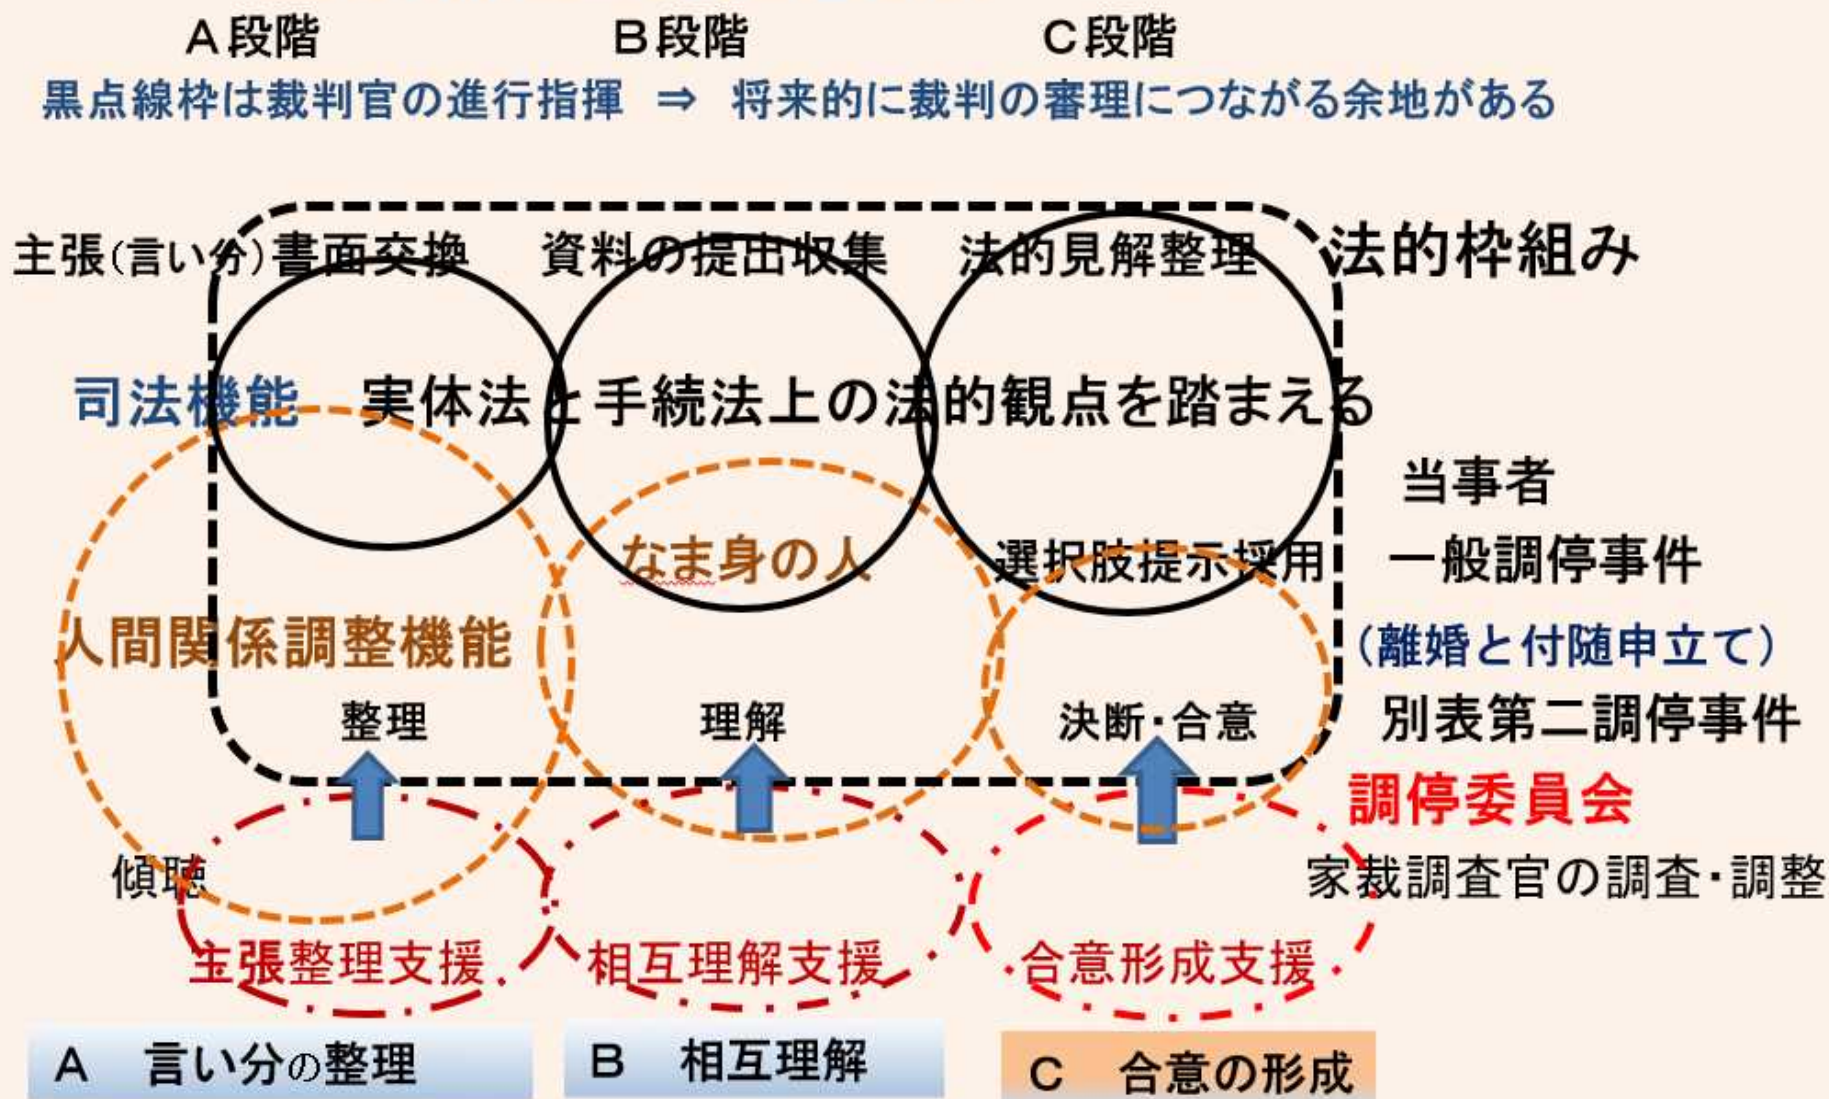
A段階　　　　　B段階　　　　　C段階

黒点線枠は裁判官の進行指揮　⇒　将来的に裁判の審理につながる余地がある

主張(言い分)書面交換　資料の提出収集　法的見解整理　法的枠組み

司法機能　実体法と手続法上の法的観点を踏まえる

当事者

なま身の人　選択肢提示採用　一般調停事件

(離婚と付随申立て)

人間関係調整機能

整理　理解　決断・合意　別表第二調停事件

調停委員会

傾聴　家裁調査官の調査・調整

主張整理支援　相互理解支援　合意形成支援

A　言い分の整理　B　相互理解　C　合意の形成